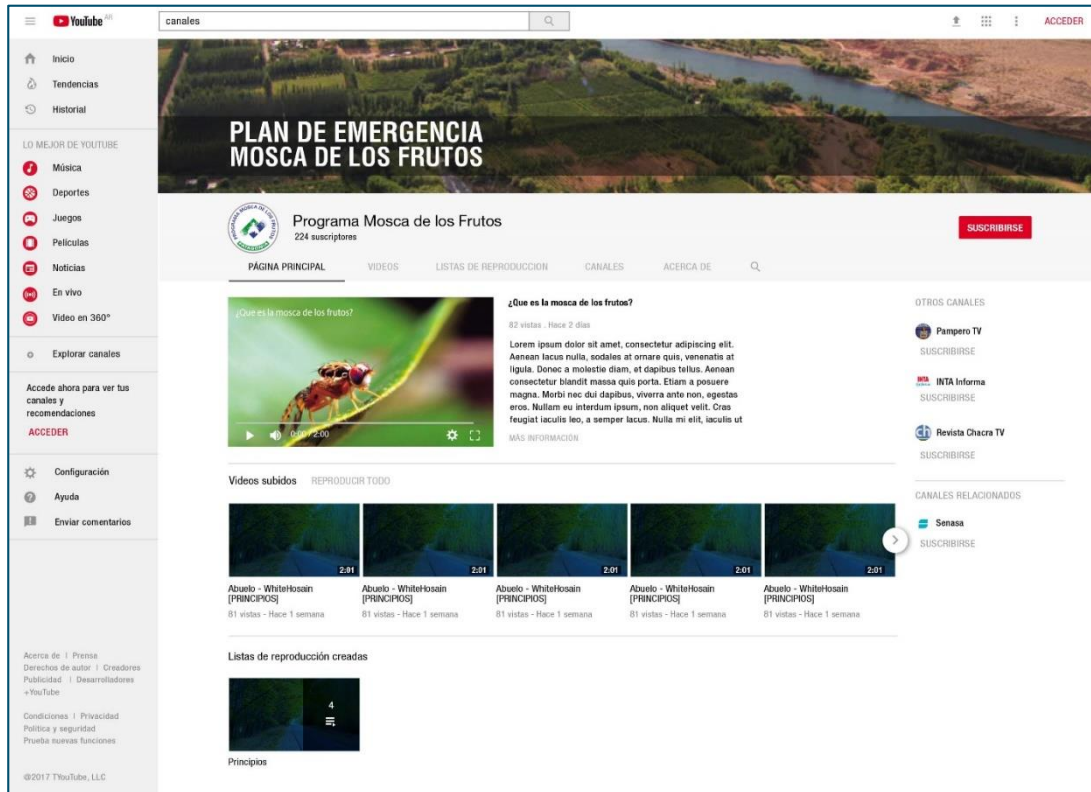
YouTube AR

canales

ACCEDER

Inicio
Tendencias
Historial

LO MEJOR DE YOUTUBE
Música
Deportes
Juegos
Películas
Noticias
En vivo
Video en 360°

Explorar canales

Accede ahora para ver tus canales y recomendaciones
ACCEDER

Configuración
Ayuda
Enviar comentarios

Acerca de | Prensa
Derechos de autor | Creadores
Publicidad | Desarrolladores
+YouTube

Condiciones | Privacidad
Política y seguridad
Prueba nuevas funciones

@2017 TYouTube, LLC

PLAN DE EMERGENCIA
MOSCA DE LOS FRUTOS

Programa Mosca de los Frutos
224 suscriptores

SUSCRIBIRSE

PÁGINA PRINCIPAL | VIDEOS | LISTAS DE REPRODUCCION | CANALES | ACERCA DE

¿Que es la mosca de los frutos?
0:00 / 2:00

¿Que es la mosca de los frutos?
82 vistas . Hace 2 días
Lorem ipsum dolor sit amet, consectetur adipiscing elit. Aenean lacus nulla, sodales at ornare quis, venenatis at ligula. Donec a molestie diam, et dapibus tellus. Aenean consectetur blandit massa quis porta. Etiam a posuere magna. Morbi nec dui dapibus, viverra ante non, egestas eros. Nullam eu interdum ipsum, non aliquet velit. Cras feugiat iaculis leo, a semper lacus. Nulla mi elit, iaculis ut
MÁS INFORMACIÓN

Videos subidos   REPRODUCIR TODO

2:01
Abuelo - WhiteHosain [PRINCIPIOS]
81 vistas - Hace 1 semana

2:01
Abuelo - WhiteHosain [PRINCIPIOS]
81 vistas - Hace 1 semana

2:01
Abuelo - WhiteHosain [PRINCIPIOS]
81 vistas - Hace 1 semana

2:01
Abuelo - WhiteHosain [PRINCIPIOS]
81 vistas - Hace 1 semana

2:01
Abuelo - WhiteHosain [PRINCIPIOS]
81 vistas - Hace 1 semana

Listas de reproducción creadas
4
Principios

OTROS CANALES
Pampero TV
SUSCRIBIRSE
INTA Informa
SUSCRIBIRSE
Revista Chacra TV
SUSCRIBIRSE

CANALES RELACIONADOS
Senasa
SUSCRIBIRSE